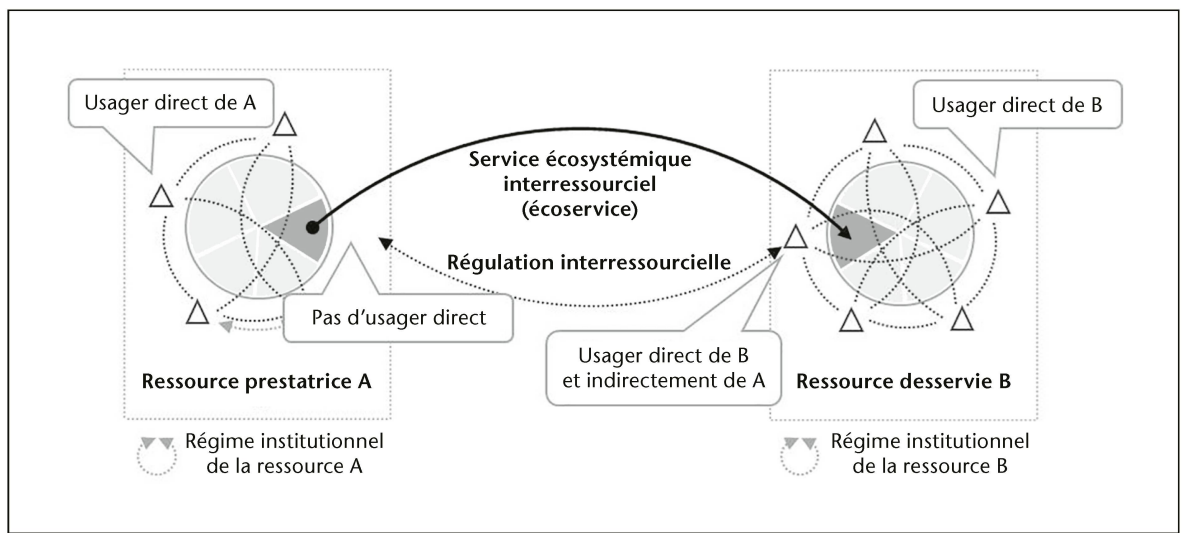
Usager direct de A

Usager direct de B

Service écosystémique interressourciel (écoservice)

Régulation interressourcielle

Pas d'usager direct

Usager direct de B et indirectement de A

Ressource prestatrice A

Ressource desservie B

Régime institutionnel de la ressource A

Régime institutionnel de la ressource B